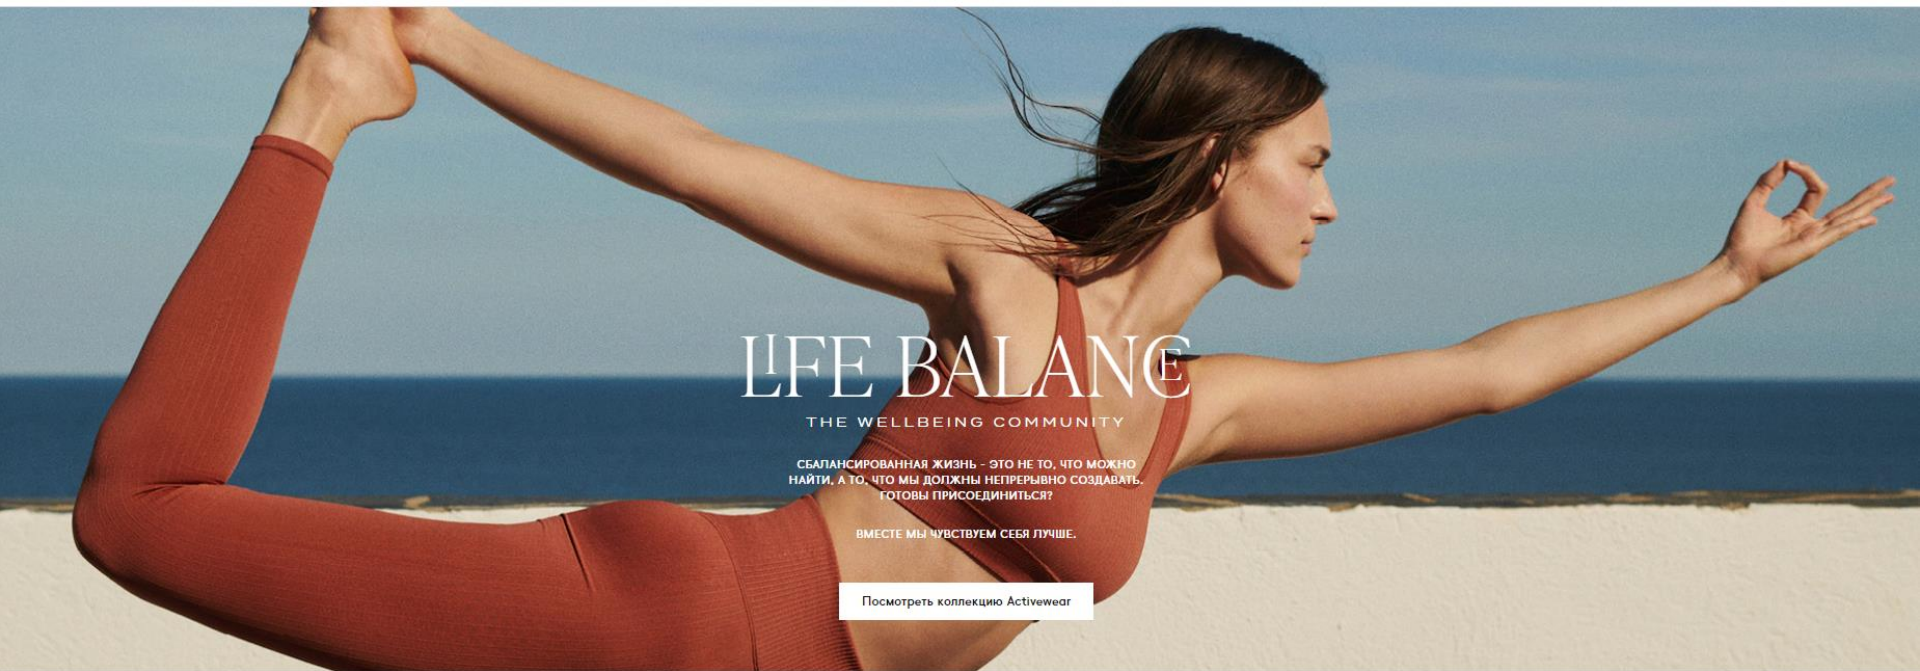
LIFE BALANCE

THE WELLBEING COMMUNITY

СБАЛАНСИРОВАННАЯ ЖИЗНЬ - ЭТО НЕ ТО, ЧТО МОЖНО НАЙТИ, А ТО, ЧТО МЫ ДОЛЖНЫ НЕПРЕРЫВНО СОЗДАВАТЬ. ГОТОВЫ ПРИСОЕДИНИТЬСЯ?

ВМЕСТЕ МЫ ЧУВСТВУЕМ СЕБЯ ЛУЧШЕ.

Посмотреть коллекцию Activewear